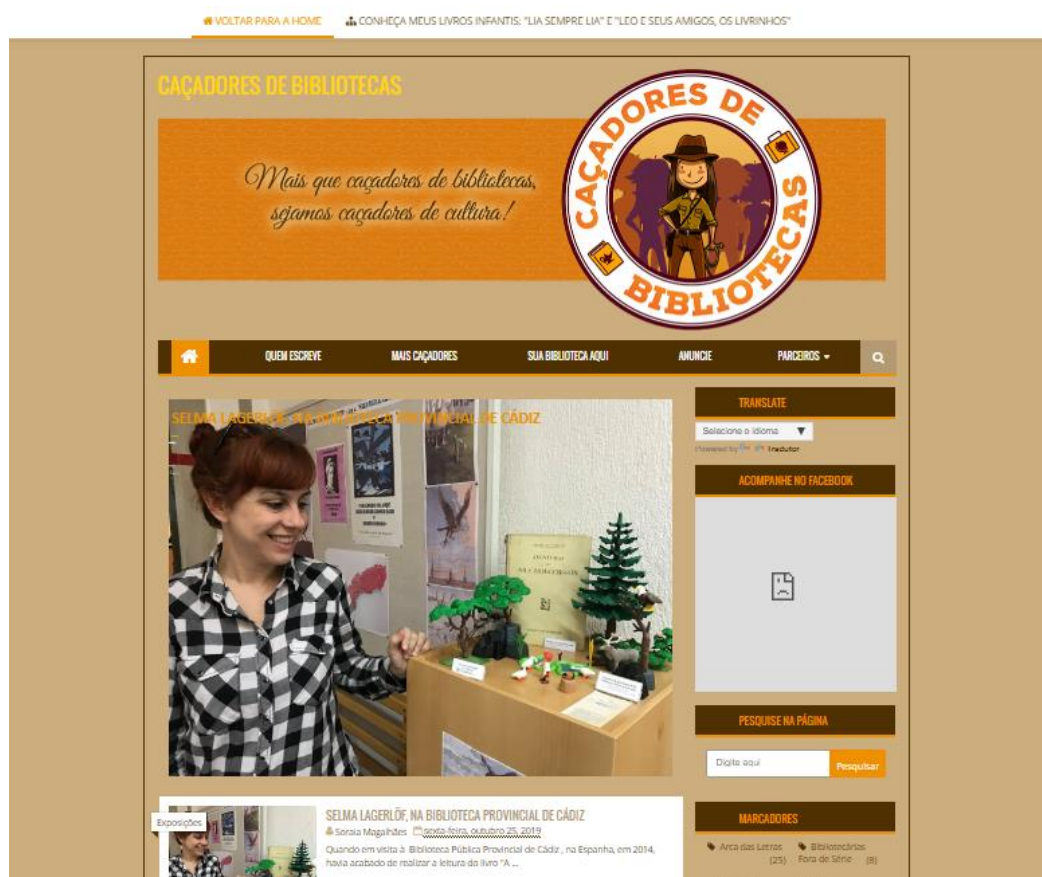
VOLTAR PARA A HOME CONHEÇA MEUS LIVROS INFANTIS: "LIA SEMPRE LIA" E "LEO E SEUS AMIGOS, OS LIVRINHOS"

CAÇADORES DE BIBLIOTECAS

Mais que caçadores de bibliotecas, sejamos caçadores de cultura!

CAÇADORES DE BIBLIOTECAS

QUEM ESCREVE MAIS CAÇADORES SUA BIBLIOTECA AQUI ANUNCIE PARCEIROS

SELMA LAGERLÖF, NA BIBLIOTECA PROVINCIAL DE CÁDIZ

TRANSLATE

Selecione o idioma

Powered by Google Tradutor

ACOMPANHE NO FACEBOOK

PESQUISE NA PÁGINA

Digite aqui Pesquisar

MARCADORES

Arca das Letras (25) Bibliotecárias Fora de Série (8)

Exposições

SELMA LAGERLÖF, NA BIBLIOTECA PROVINCIAL DE CÁDIZ

Soraia Magalhães sexta-feira, outubro 25, 2019

Quando em visita à Biblioteca Pública Provincial de Cádiz, na Espanha, em 2014, havia acabado de realizar a leitura do livro "A ...